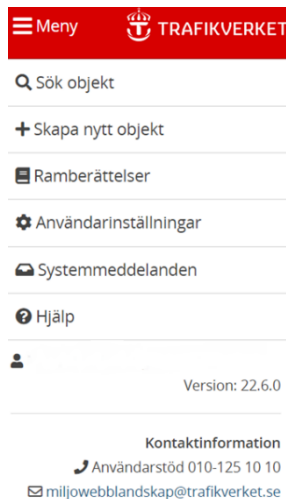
Meny TRAFIKVERKET

Sök objekt

Skapa nytt objekt

Ramberättelser

Användarinställningar

Systemmeddelanden

Hjälp

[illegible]

Version: 22.6.0

Kontaktinformation

Användarstöd 010-125 10 10

miljowebblandskap@trafikverket.se